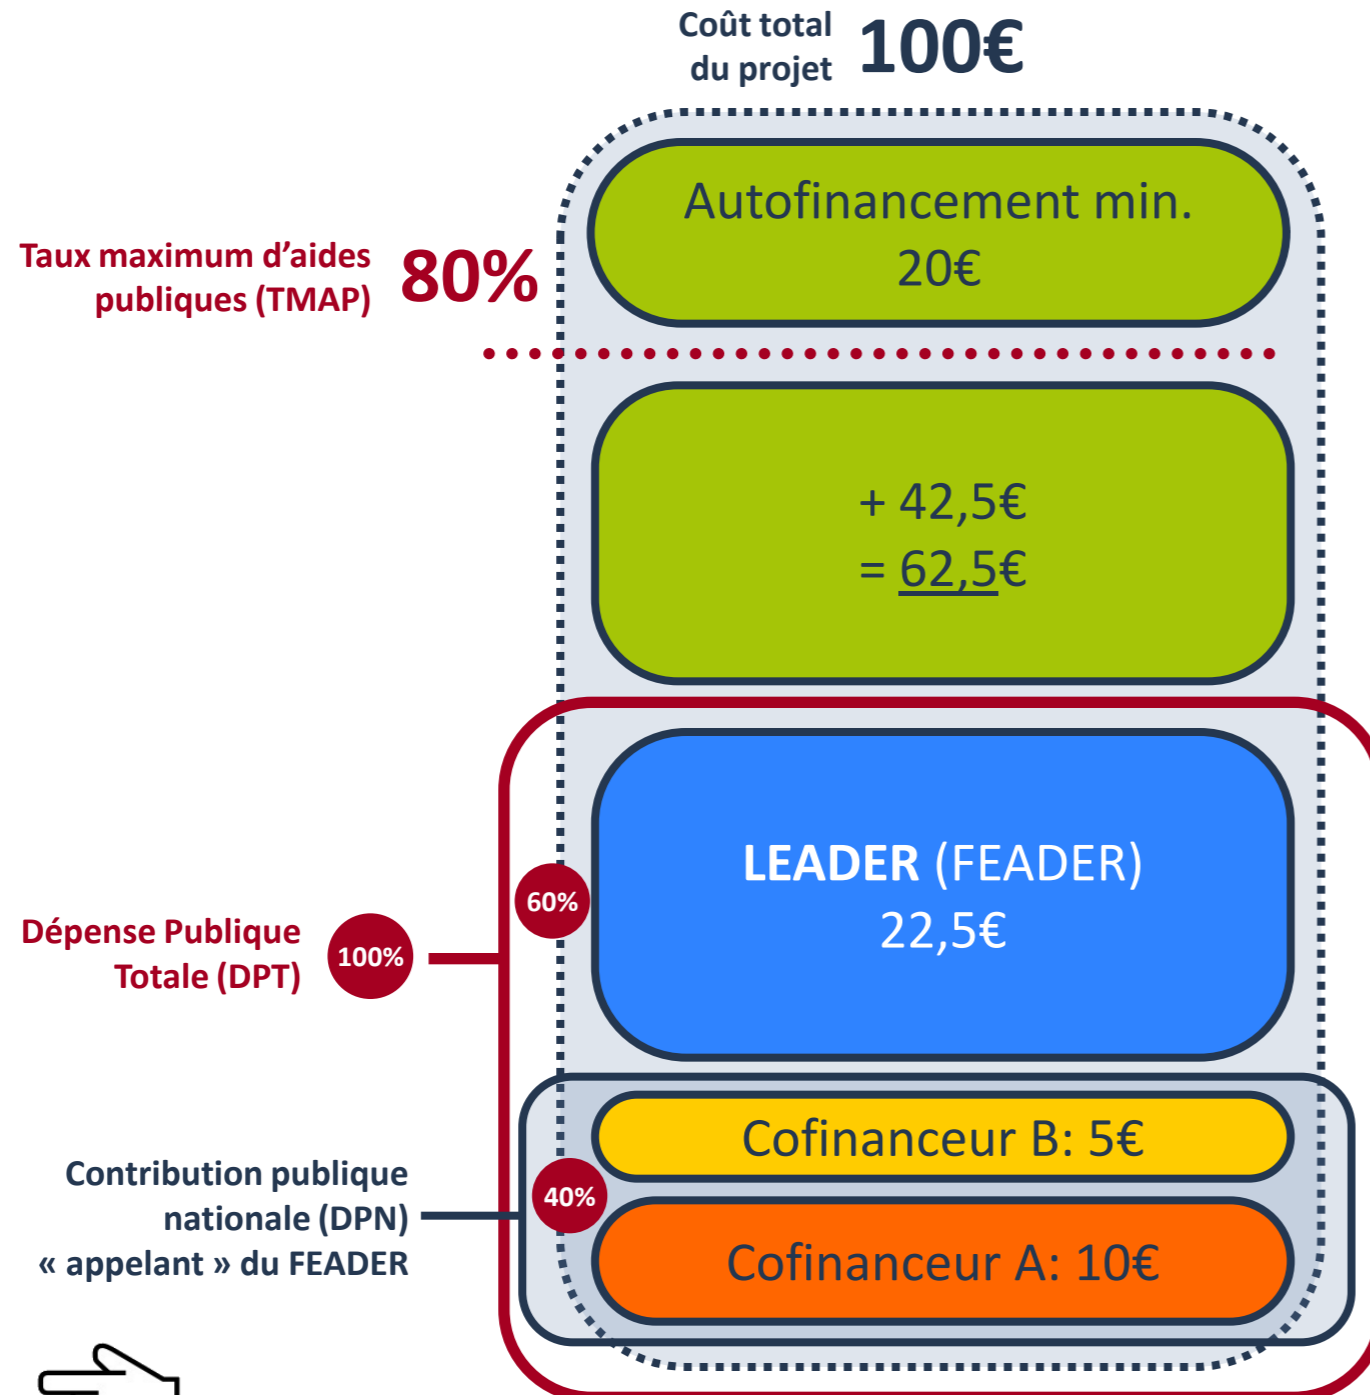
Coût total du projet 100€

Taux maximum d'aides publiques (TMAP) 80%

Autofinancement min.
20€

+ 42,5€
= 62,5€

Dépense Publique Totale (DPT) 100%

60%

LEADER (FEADER)
22,5€

Contribution publique nationale (DPN) « appelant » du FEADER

40%

Cofinanceur B: 5€

Cofinanceur A: 10€